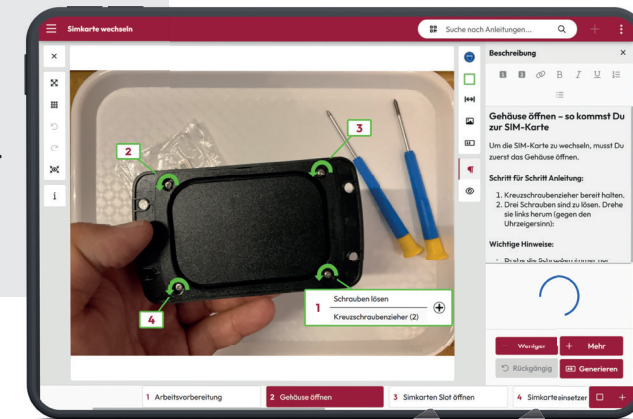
Simkarte wechseln

Suche nach Anleitungen...

Beschreibung

Gehäuse öffnen – so kommst Du zur SIM-Karte

Um die SIM-Karte zu wechseln, musst Du zuerst das Gehäuse öffnen.

Schritt für Schritt Anleitung:

1. Kreuzschraubenzieher bereit halten.
2. Drei Schrauben sind zu lösen. Drehe sie links herum (gegen den Uhrzeigersinn):

Wichtige Hinweise:

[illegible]

2

3

4

1 Schrauben lösen
Kreuzschraubenzieher (2)

i

Weniger

+ Mehr

Rückgängig

Generieren

1 Arbeitsvorbereitung

2 Gehäuse öffnen

3 Simkarten Slot öffnen

4 Simkarte einsetzen